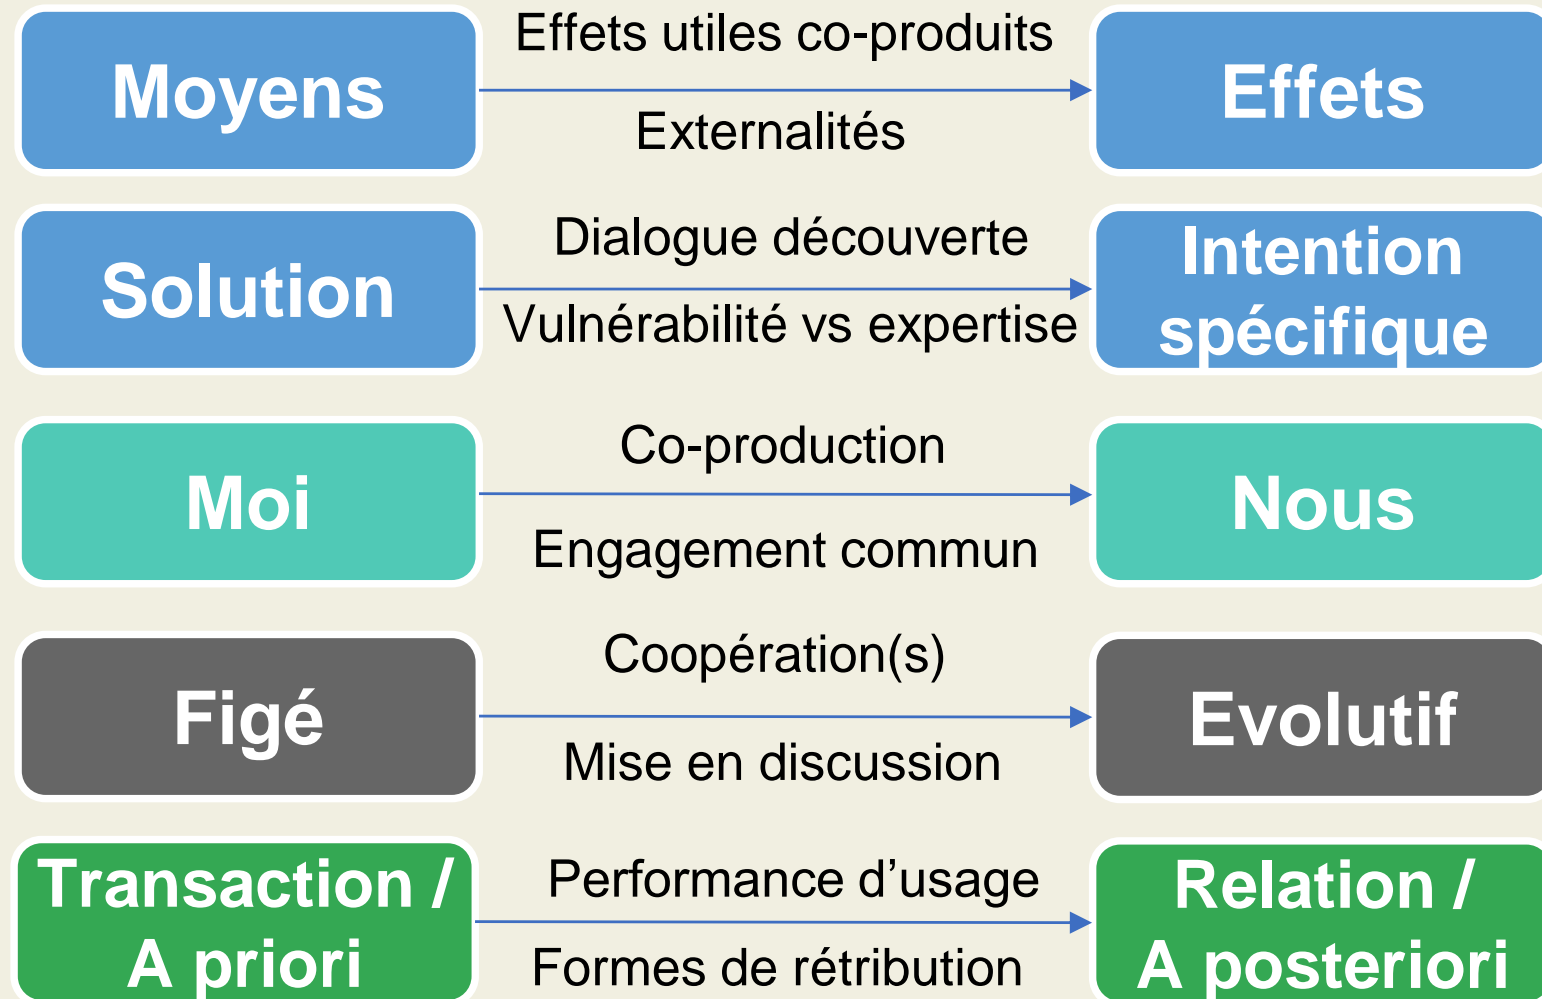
Moyens

Effets utiles co-produits

Externalités

Effets

Solution

Dialogue découverte

Vulnérabilité vs expertise

Intention spécifique

Moi

Co-production

Engagement commun

Nous

Figé

Coopération(s)

Mise en discussion

Evolutif

Transaction / A priori

Performance d’usage

Formes de rétribution

Relation / A posteriori